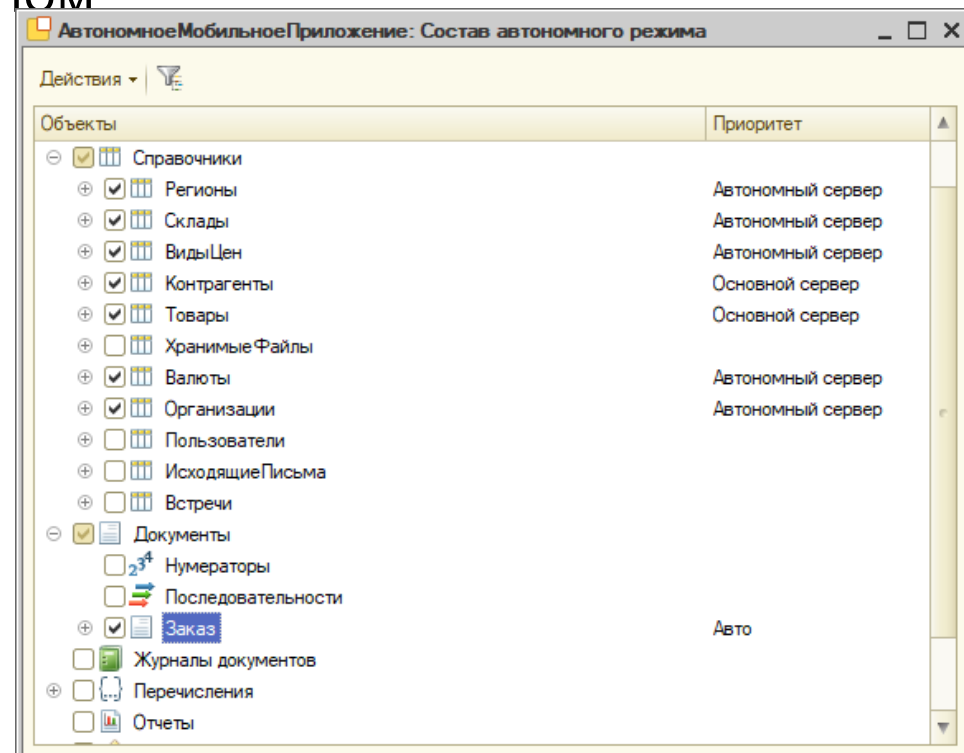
ом

АвтономноеМобильноеПриложение: Состав автономного режима

Действия ▾

| Объекты | Приоритет |
|---|---|
| Справочники | |
| Регионы | Автономный сервер |
| Склады | Автономный сервер |
| ВидыЦен | Автономный сервер |
| Контрагенты | Основной сервер |
| Товары | Основной сервер |
| ХранимыеФайлы | |
| Валюты | Автономный сервер |
| Организации | Автономный сервер |
| Пользователи | |
| ИсходящиеПисьма | |
| Встречи | |
| Документы | |
| Нумераторы | |
| Последовательности | |
| Заказ | Авто |
| Журналы документов | |
| Перечисления | |
| Отчеты | |